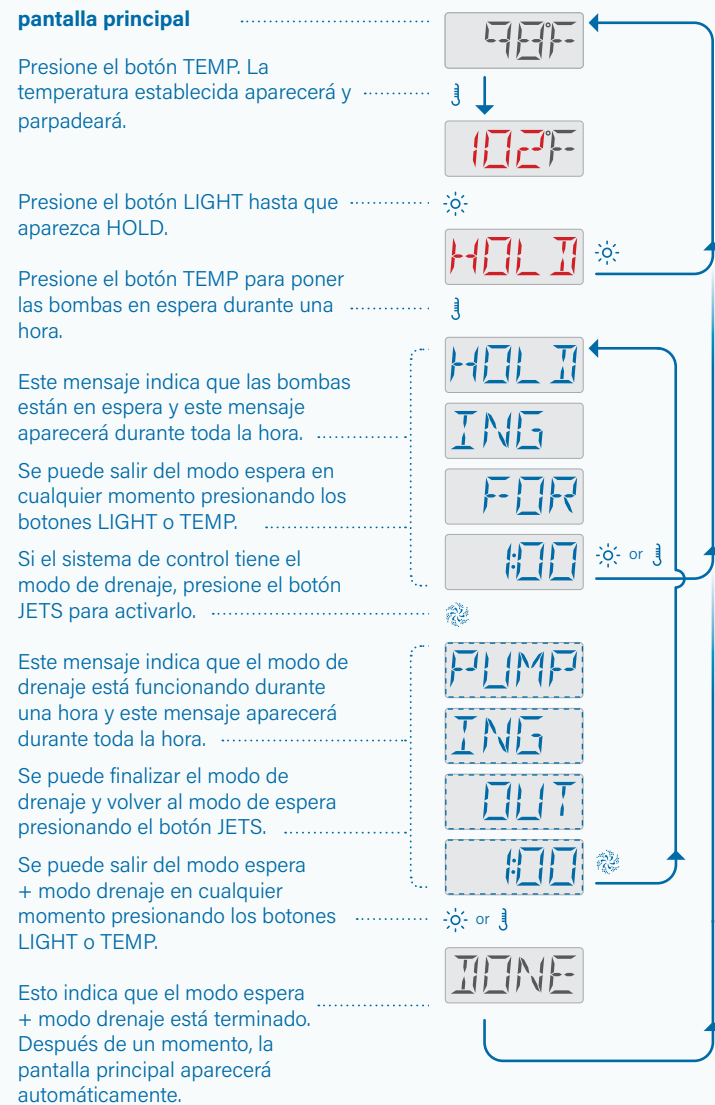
pantalla principal

98F

Presione el botón TEMP. La temperatura establecida aparecerá y parpadeará.

102F

Presione el botón LIGHT hasta que aparezca HOLD.

HOLD

Presione el botón TEMP para poner las bombas en espera durante una hora.

HOLD

Este mensaje indica que las bombas están en espera y este mensaje aparecerá durante toda la hora.

ING

Se puede salir del modo espera en cualquier momento presionando los botones LIGHT o TEMP.

FOR

1:00

or

Si el sistema de control tiene el modo de drenaje, presione el botón JETS para activarlo.

PUMP

Este mensaje indica que el modo de drenaje está funcionando durante una hora y este mensaje aparecerá durante toda la hora.

ING

Se puede finalizar el modo de drenaje y volver al modo de espera presionando el botón JETS.

OUT

1:00

Se puede salir del modo espera + modo drenaje en cualquier momento presionando los botones LIGHT o TEMP.

or

DONE

Esto indica que el modo espera + modo drenaje está terminado. Después de un momento, la pantalla principal aparecerá automáticamente.